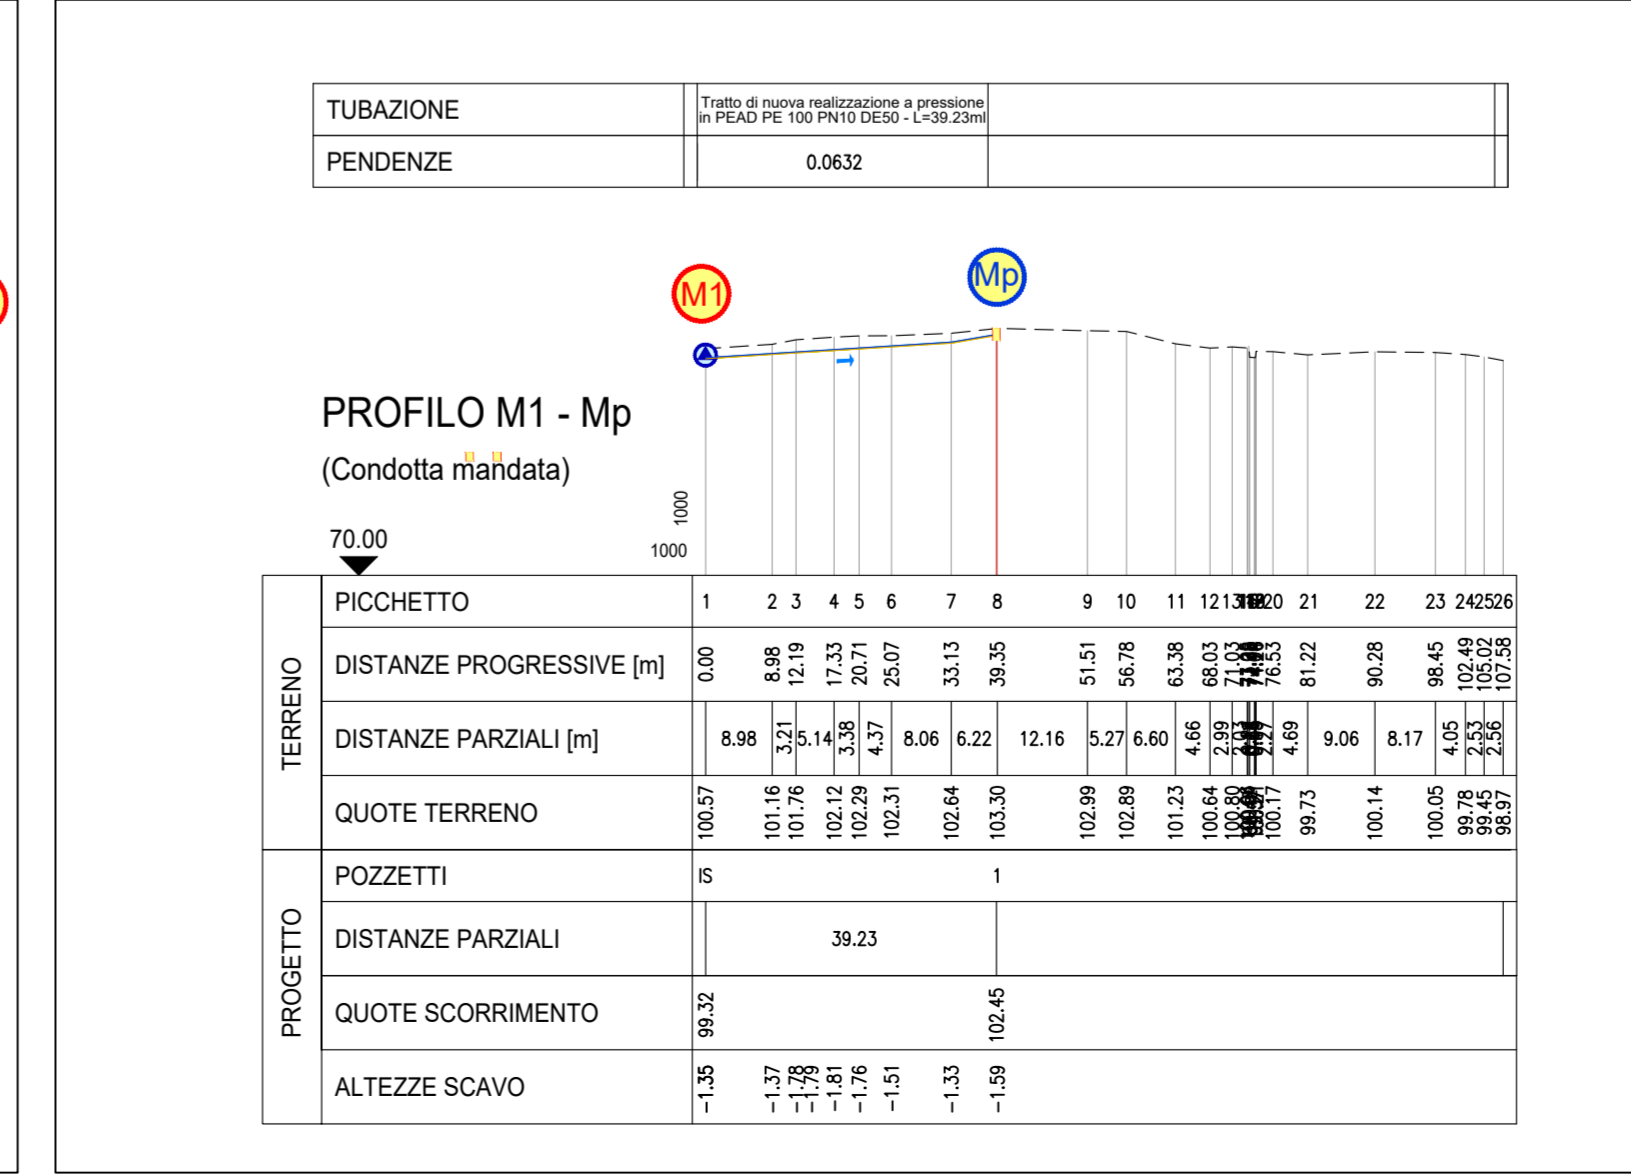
| TUBAZIONE | Tratto di nuova realizzazione a pressione in PEAD PE 100 PN10 DE50 - L=39.23ml | |
|---|---|---|
| PENDENZE | 0.0632 | |

M1

Mp

PROFILO M1 - Mp

(Condotta mandata)

70.00

1000

1000

| | PICCHETTO | 1 2 3 4 5 6 7 8 9 10 11 12 13 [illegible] 20 21 22 23 24 25 26 |
|---|---|---|
| TERRENO | DISTANZE PROGRESSIVE [m] | 0.00 8.98 12.19 17.33 20.71 25.07 33.13 39.35 51.51 56.78 63.38 68.03 71.03 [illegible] 76.53 81.22 90.28 98.45 102.49 105.02 107.58 |
| | DISTANZE PARZIALI [m] | 8.98 3.21 5.14 3.38 4.37 8.06 6.22 12.16 5.27 6.60 4.66 2.99 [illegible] 2.27 4.69 9.06 8.17 4.05 2.53 2.56 |
| | QUOTE TERRENO | 100.57 101.16 101.76 102.12 102.29 102.31 102.64 103.30 102.99 102.89 101.23 100.64 100.80 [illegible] 100.17 99.73 100.14 100.05 99.78 99.45 98.97 |
| PROGETTO | POZZETTI | IS 1 |
| | DISTANZE PARZIALI | 39.23 |
| | QUOTE SCORRIMENTO | 99.32 102.45 |
| | ALTEZZE SCAVO | −1.35 −1.37 −1.78 −1.79 −1.81 −1.76 −1.51 −1.33 −1.59 |